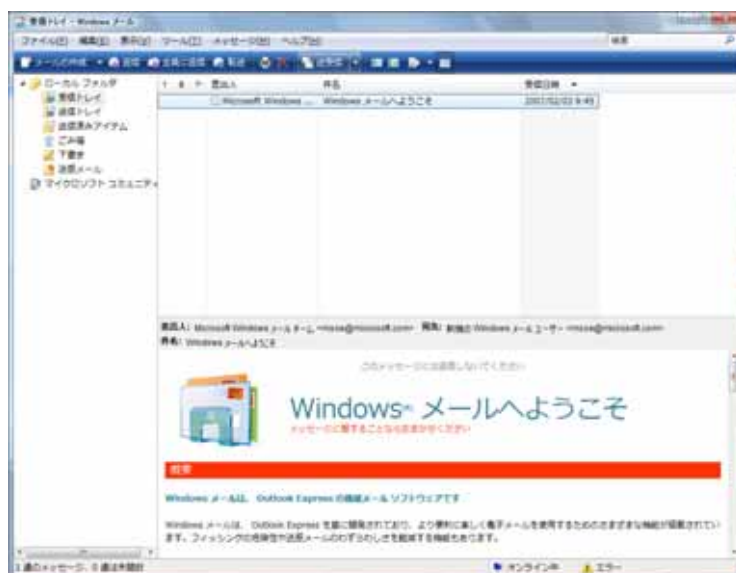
受信トレイ - Windows メール

ファイル(F) 編集(E) 表示(V) ツール(T) メッセージ(M) ヘルプ(H)

検索

メールの作成 返信 全員に返信 転送 送受信

ローカル フォルダ
受信トレイ
送信トレイ
送信済みアイテム
ごみ箱
下書き
迷惑メール
マイクロソフト コミュニティ

差出人 件名 受信日時
Microsoft Windows ... Windows メールへようこそ 2007/02/03 9:45

差出人: Microsoft Windows メール チーム <msoe@microsoft.com> 宛先: 新規の Windows メール ユーザー <msoe@microsoft.com>
件名: Windows メールへようこそ

このメッセージには返信しないでください

Windows® メールへようこそ

メッセージに関することならお気軽にどうぞ

概要

Windows メールは、Outlook Express の後継メール ソフトウェアです

Windows メールは、Outlook Express を基に開発されており、より便利に楽しく電子メールを使用するためのさまざまな機能が搭載されています。フィッシングの危険性や迷惑メールのわずらわしさを軽減する機能もあります。

1 通のメッセージ、0 通は未開封

オンライン中 エラー